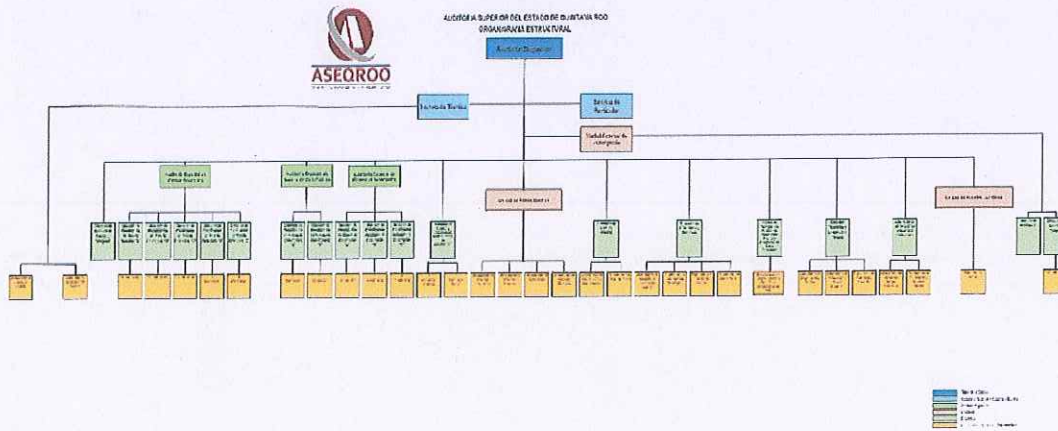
AUDITORÍA SUPERIOR DEL ESTADO DE QUINTANA ROO
ORGANIGRAMA ESTRUCTURAL

ASEQROO

Auditor Superior

Secretaría Técnica

Secretaría de Particulares

Unidad General de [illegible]

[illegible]

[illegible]

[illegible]

Unidad de Administración

Unidad de Asuntos Jurídicos

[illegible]